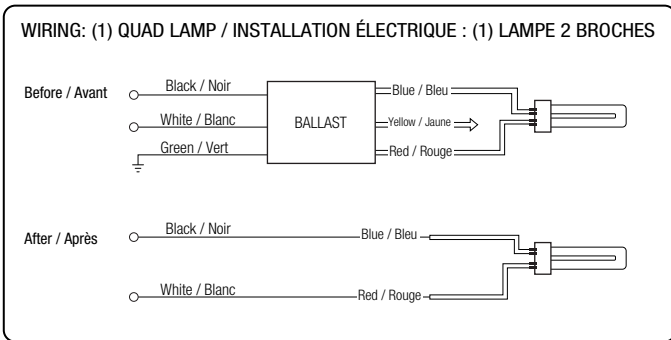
WIRING: (1) QUAD LAMP / INSTALLATION ÉLECTRIQUE : (1) LAMPE 2 BROCHES

Before / Avant

Black / Noir

White / Blanc

Green / Vert

BALLAST

Blue / Bleu

Yellow / Jaune

Red / Rouge

After / Après

Black / Noir

Blue / Bleu

White / Blanc

Red / Rouge